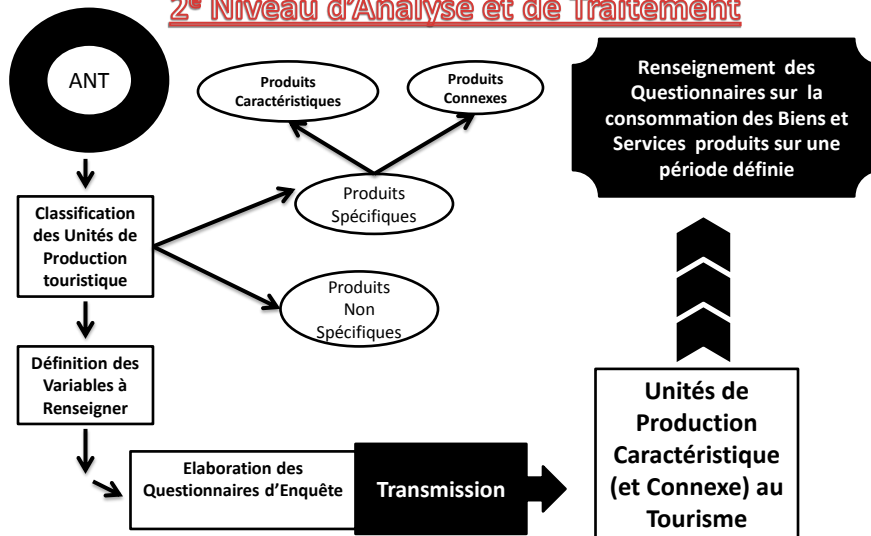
2$^e$ Niveau d'Analyse et de Traitement

ANT

Classification des Unités de Production touristique

Produits Caractéristiques

Produits Connexes

Produits Spécifiques

Produits Non Spécifiques

Définition des Variables à Renseigner

Elaboration des Questionnaires d'Enquête

Transmission

Renseignement des Questionnaires sur la consommation des Biens et Services produits sur une période définie

Unités de Production Caractéristique (et Connexe) au Tourisme